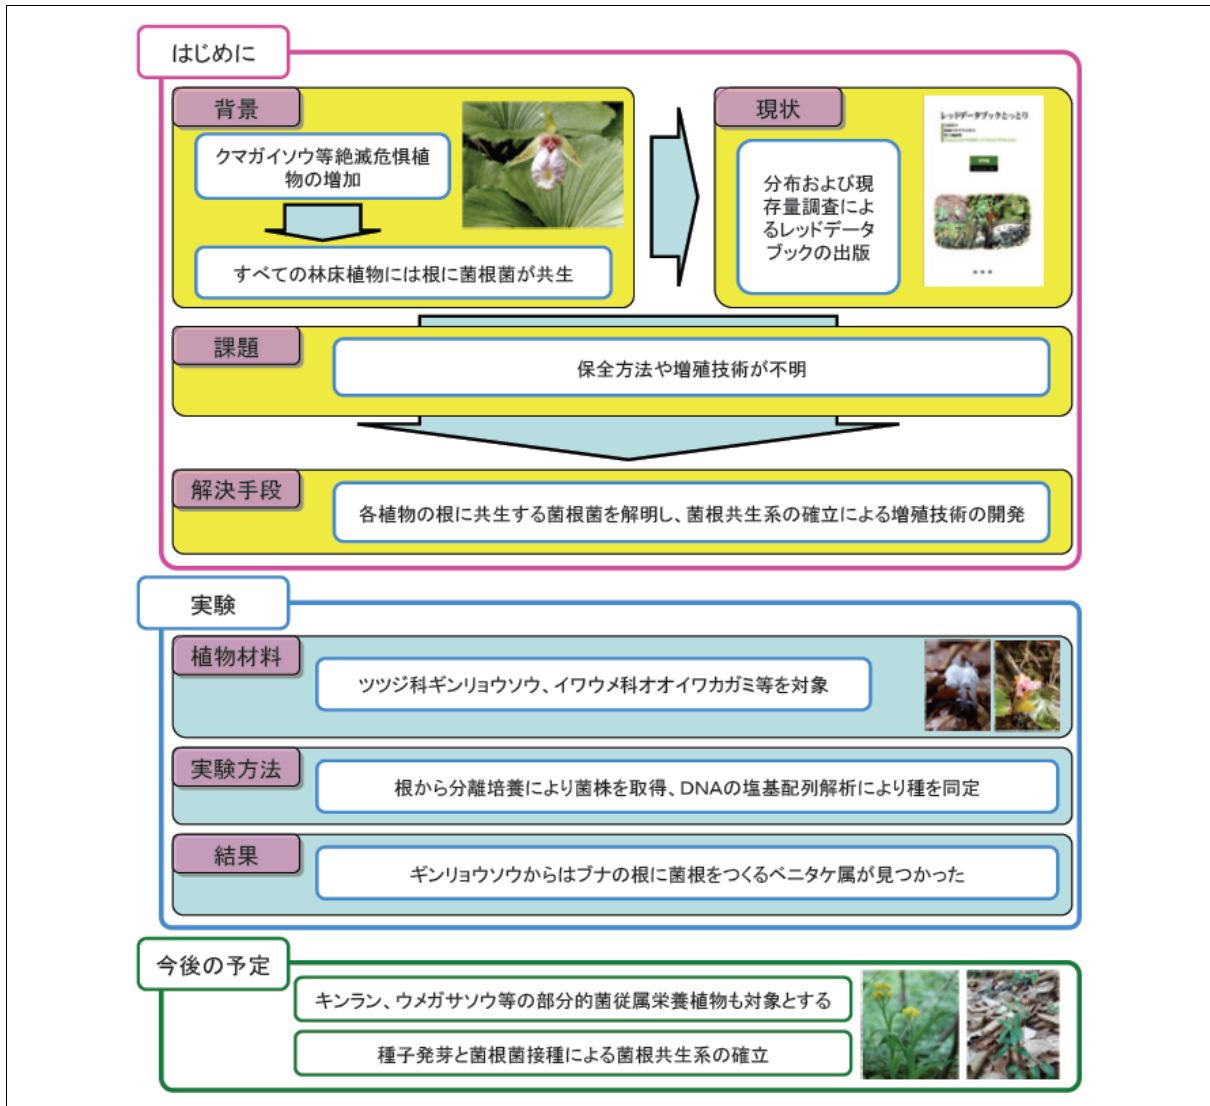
はじめに

背景

クマガイソウ等絶滅危惧植物の増加

すべての林床植物には根に菌根菌が共生

現状

分布および現存量調査によるレッドデータブックの出版

レッドデータブックとっとり

課題

保全方法や増殖技術が不明

解決手段

各植物の根に共生する菌根菌を解明し、菌根共生系の確立による増殖技術の開発

実験

植物材料

ツツジ科ギンリョウソウ、イワウメ科オオイワカガミ等を対象

実験方法

根から分離培養により菌株を取得、DNAの塩基配列解析により種を同定

結果

ギンリョウソウからはブナの根に菌根をつくるベニタケ属が見つかった

今後の予定

キンラン、ウメガサソウ等の部分的菌従属栄養植物も対象とする

種子発芽と菌根菌接種による菌根共生系の確立